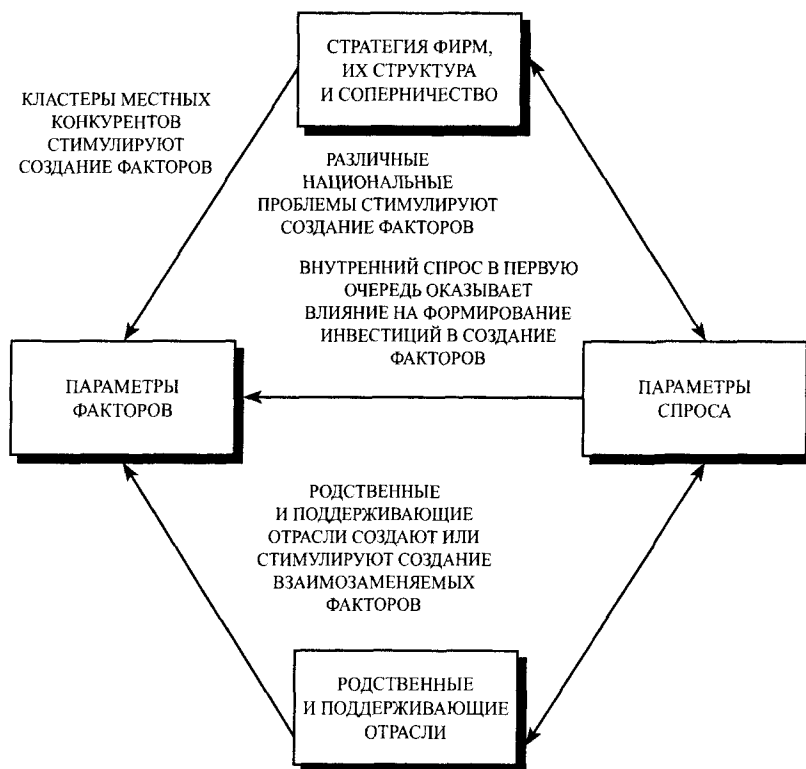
СТРАТЕГИЯ ФИРМ, ИХ СТРУКТУРА И СОПЕРНИЧЕСТВО

КЛАСТЕРЫ МЕСТНЫХ КОНКУРЕНТОВ СТИМУЛИРУЮТ СОЗДАНИЕ ФАКТОРОВ

РАЗЛИЧНЫЕ НАЦИОНАЛЬНЫЕ ПРОБЛЕМЫ СТИМУЛИРУЮТ СОЗДАНИЕ ФАКТОРОВ

ВНУТРЕННИЙ СПРОС В ПЕРВУЮ ОЧЕРЕДЬ ОКАЗЫВАЕТ ВЛИЯНИЕ НА ФОРМИРОВАНИЕ ИНВЕСТИЦИЙ В СОЗДАНИЕ ФАКТОРОВ

ПАРАМЕТРЫ ФАКТОРОВ

ПАРАМЕТРЫ СПРОСА

РОДСТВЕННЫЕ И ПОДДЕРЖИВАЮЩИЕ ОТРАСЛИ СОЗДАЮТ ИЛИ СТИМУЛИРУЮТ СОЗДАНИЕ ВЗАИМОЗАМЕНЯЕМЫХ ФАКТОРОВ

РОДСТВЕННЫЕ И ПОДДЕРЖИВАЮЩИЕ ОТРАСЛИ